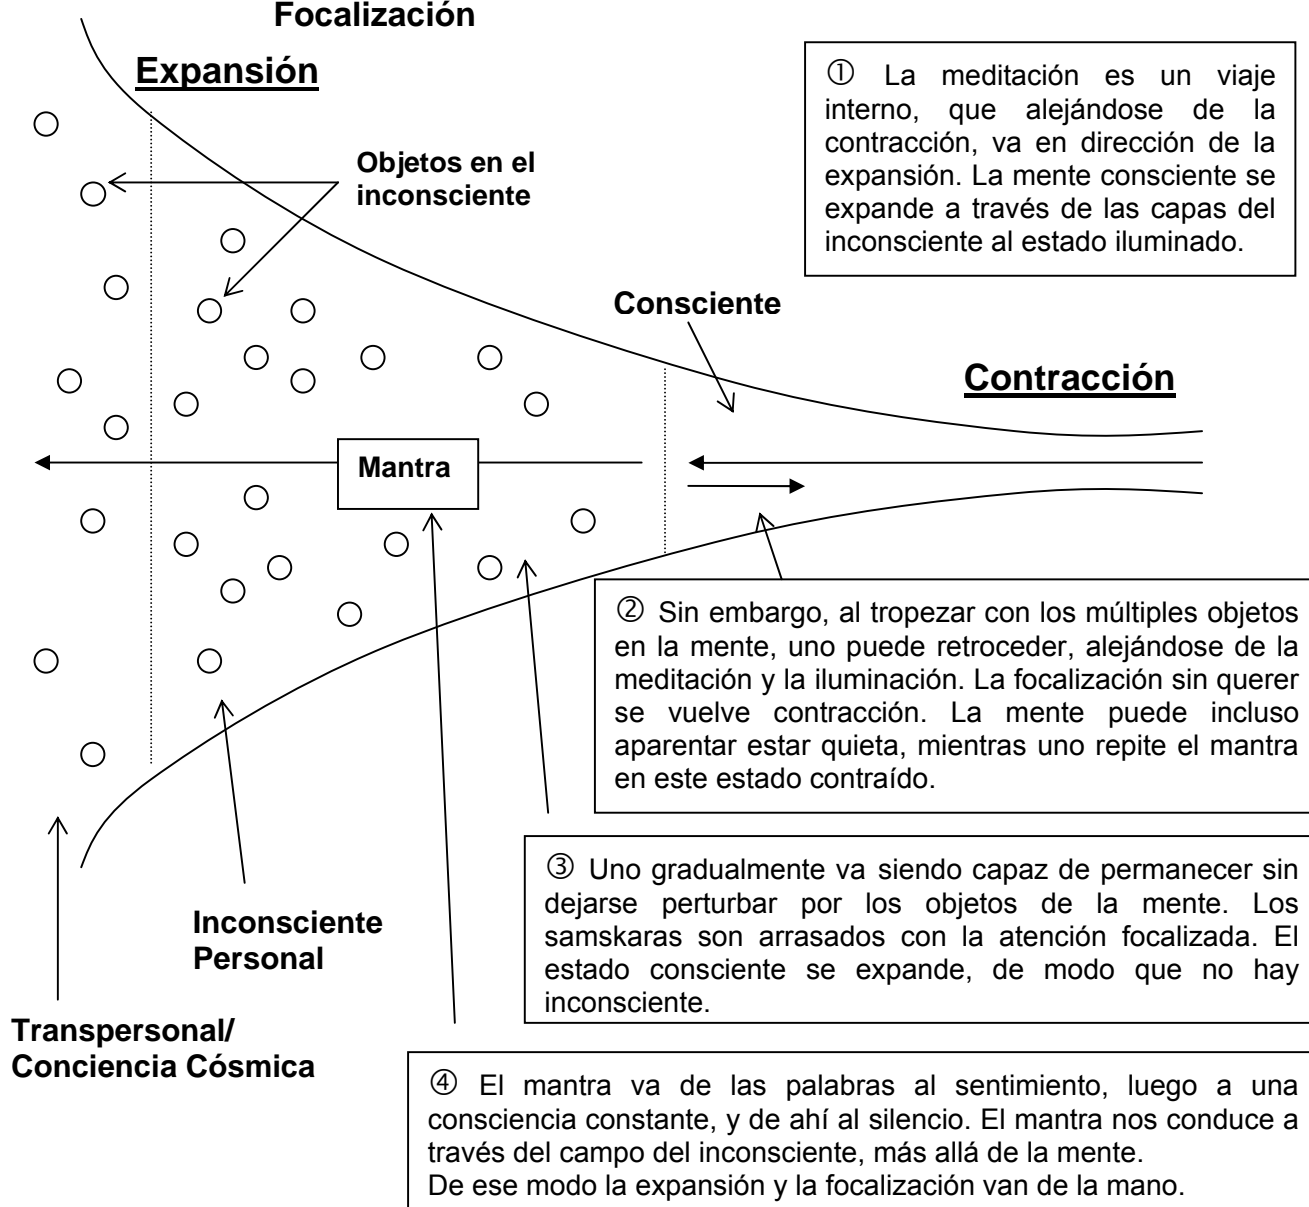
Focalización

Expansión

① La meditación es un viaje interno, que alejándose de la contracción, va en dirección de la expansión. La mente consciente se expande a través de las capas del inconsciente al estado iluminado.

Objetos en el inconsciente

Consciente

Contracción

Mantra

② Sin embargo, al tropezar con los múltiples objetos en la mente, uno puede retroceder, alejándose de la meditación y la iluminación. La focalización sin querer se vuelve contracción. La mente puede incluso aparentar estar quieta, mientras uno repite el mantra en este estado contraído.

③ Uno gradualmente va siendo capaz de permanecer sin dejarse perturbar por los objetos de la mente. Los samskaras son arrasados con la atención focalizada. El estado consciente se expande, de modo que no hay inconsciente.

Inconsciente Personal

Transpersonal/ Conciencia Cósmica

④ El mantra va de las palabras al sentimiento, luego a una consciencia constante, y de ahí al silencio. El mantra nos conduce a través del campo del inconsciente, más allá de la mente.
De ese modo la expansión y la focalización van de la mano.